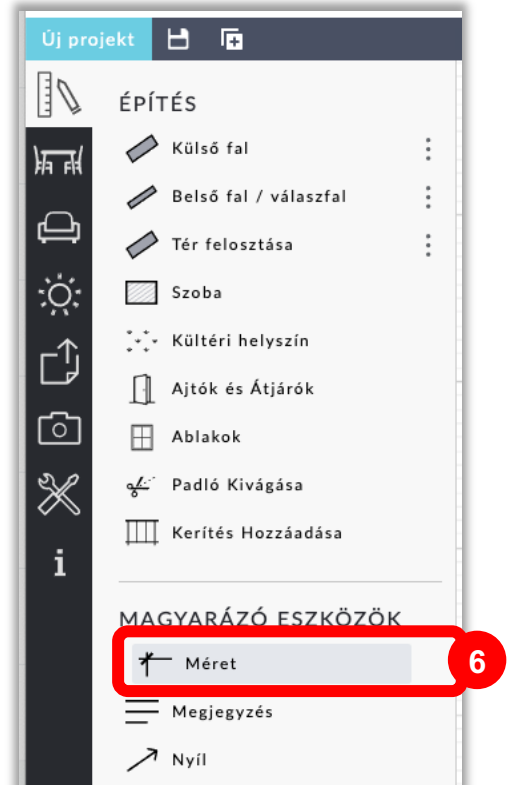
Új projekt

ÉPÍTÉS

Külső fal

Belső fal / válaszfal

Tér felosztása

Szoba

Kültéri helyszín

Ajtók és Átjárók

Ablakok

Padló Kivágása

Kerítés Hozzáadása

MAGYARÁZÓ ESZKÖZÖK

Méret

6

Megjegyzés

Nyíl

i